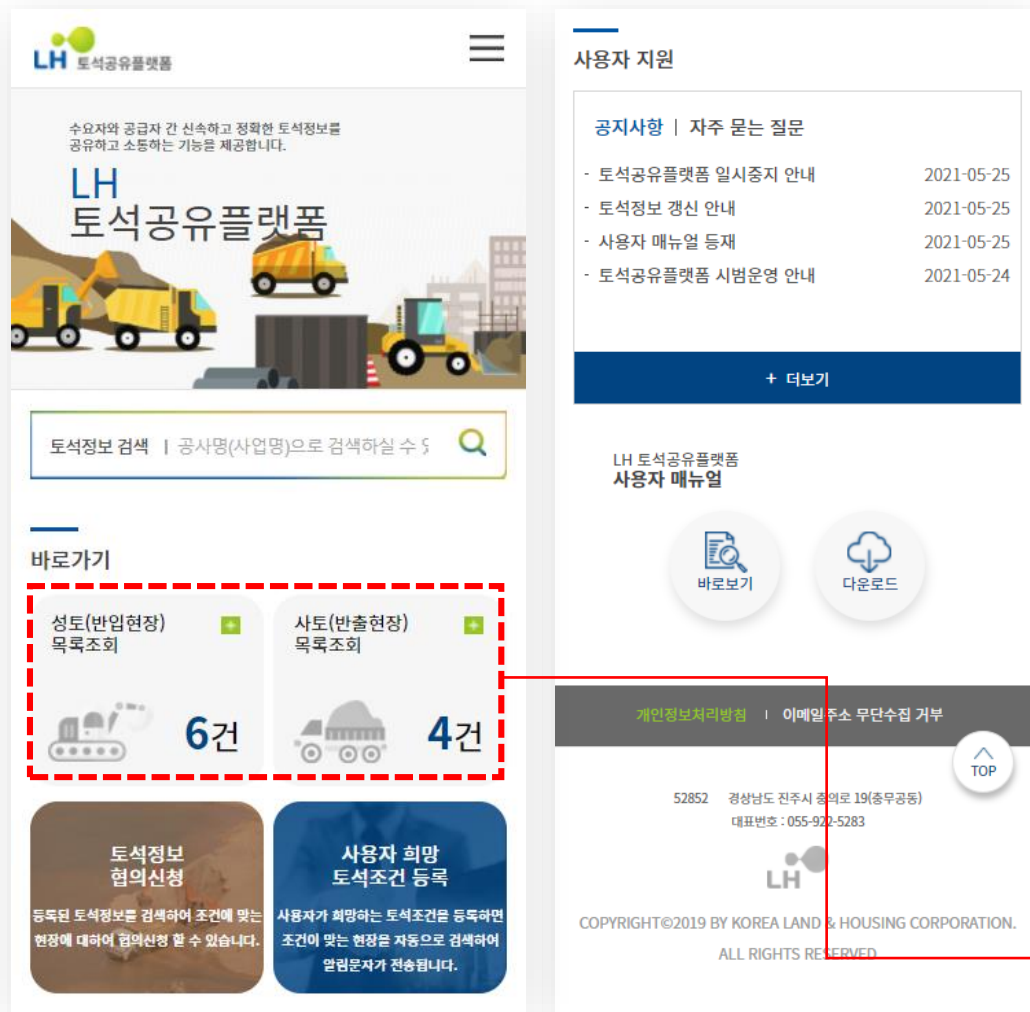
LH 토석공유플랫폼

수요자와 공급자 간 신속하고 정확한 토석정보를 공유하고 소통하는 기능을 제공합니다.

LH
토석공유플랫폼

토석정보 검색 | 공사명(사업명)으로 검색하실 수 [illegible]

바로가기

성토(반입현장) 목록조회 6건

사토(반출현장) 목록조회 4건

토석정보 협의신청
등록된 토석정보를 검색하여 조건에 맞는 현장에 대하여 협의신청 할 수 있습니다.

사용자 희망 토석조건 등록
사용자가 희망하는 토석조건을 등록하면 조건이 맞는 현장을 자동으로 검색하여 알림문자가 전송됩니다.

사용자 지원

공지사항 | 자주 묻는 질문

- 토석공유플랫폼 일시중지 안내 2021-05-25
- 토석정보 갱신 안내 2021-05-25
- 사용자 매뉴얼 등재 2021-05-25
- 토석공유플랫폼 시범운영 안내 2021-05-24

+ 더보기

LH 토석공유플랫폼
사용자 매뉴얼

바로보기
다운로드

개인정보처리방침 | 이메일주소 무단수집 거부

TOP

52852 경상남도 진주시 충의로 19(충무공동)
대표번호 : 055-922-5283

LH

COPYRIGHT©2019 BY KOREA LAND & HOUSING CORPORATION. ALL RIGHTS RESERVED.